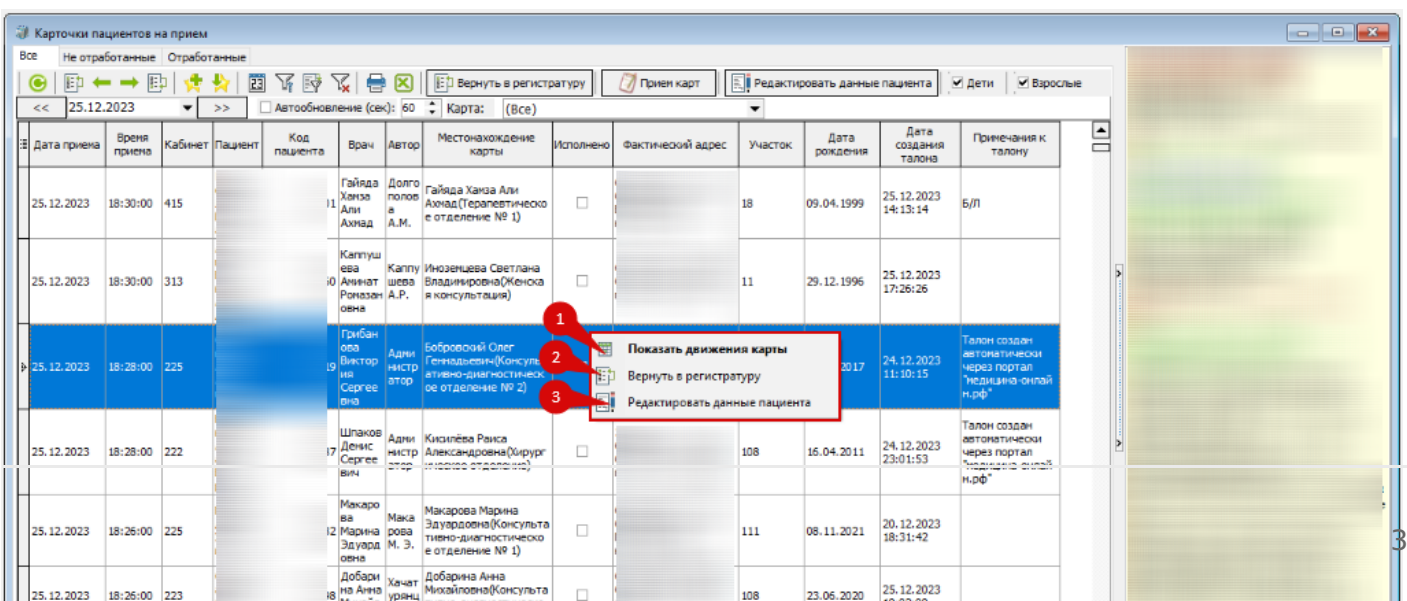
Карточки пациентов на прием

Все | Не отработанные | Отработанные

Вернуть в регистратуру | Прием карт | Редактировать данные пациента | Дети | Взрослые

<< | 25.12.2023 | >> | Автообновление (сек): 60 | Карта: (Все)

| Дата приема | Время приема | Кабинет | Пациент | Код пациента | Врач | Автор | Местонахождение карты | Исполнено | Фактический адрес | Участок | Дата рождения | Дата создания талона | Примечания к талону |
|---|---|---|---|---|---|---|---|---|---|---|---|---|---|
| 25.12.2023 | 18:30:00 | 415 | | | Гайяда Хамза Али Ахмад | Долгополова А.М. | Гайяда Хамза Али Ахмад(Терапевтическое отделение № 1) | | | 18 | 09.04.1999 | 25.12.2023 14:13:14 | Б/Л |
| 25.12.2023 | 18:30:00 | 313 | | | Каппушева Аминат Ромазановна | Каппушева А.Р. | Иноземцева Светлана Владимировна(Женская консультация) | | | 11 | 29.12.1996 | 25.12.2023 17:26:26 | |
| 25.12.2023 | 18:28:00 | 225 | | | Грибанова Виктория Сергеевна | Администратор | Бобровский Олег Геннадьевич(Консультативно-диагностическое отделение № 2) | | | | 2017 | 24.12.2023 11:10:15 | Талон создан автоматически через портал "медицина-онлайн.рф" |
| 25.12.2023 | 18:28:00 | 222 | | | Шпаков Денис Сергеевич | Администратор | Кисилёва Раиса Александровна(Хирургическое отделение) | | | 108 | 16.04.2011 | 24.12.2023 23:01:53 | Талон создан автоматически через портал "медицина-онлайн.рф" |
| 25.12.2023 | 18:26:00 | 225 | | | Макарова Марина Эдуардовна | Макарова М. Э. | Макарова Марина Эдуардовна(Консультативно-диагностическое отделение № 1) | | | 111 | 08.11.2021 | 20.12.2023 18:31:42 | |
| 25.12.2023 | 18:26:00 | 223 | | | Добарина Анна | Хачатурянц | Добарина Анна Михайловна(Консульта | | | 108 | 23.06.2020 | 25.12.2023 | |

1 Показать движения карты
2 Вернуть в регистратуру
3 Редактировать данные пациента

3